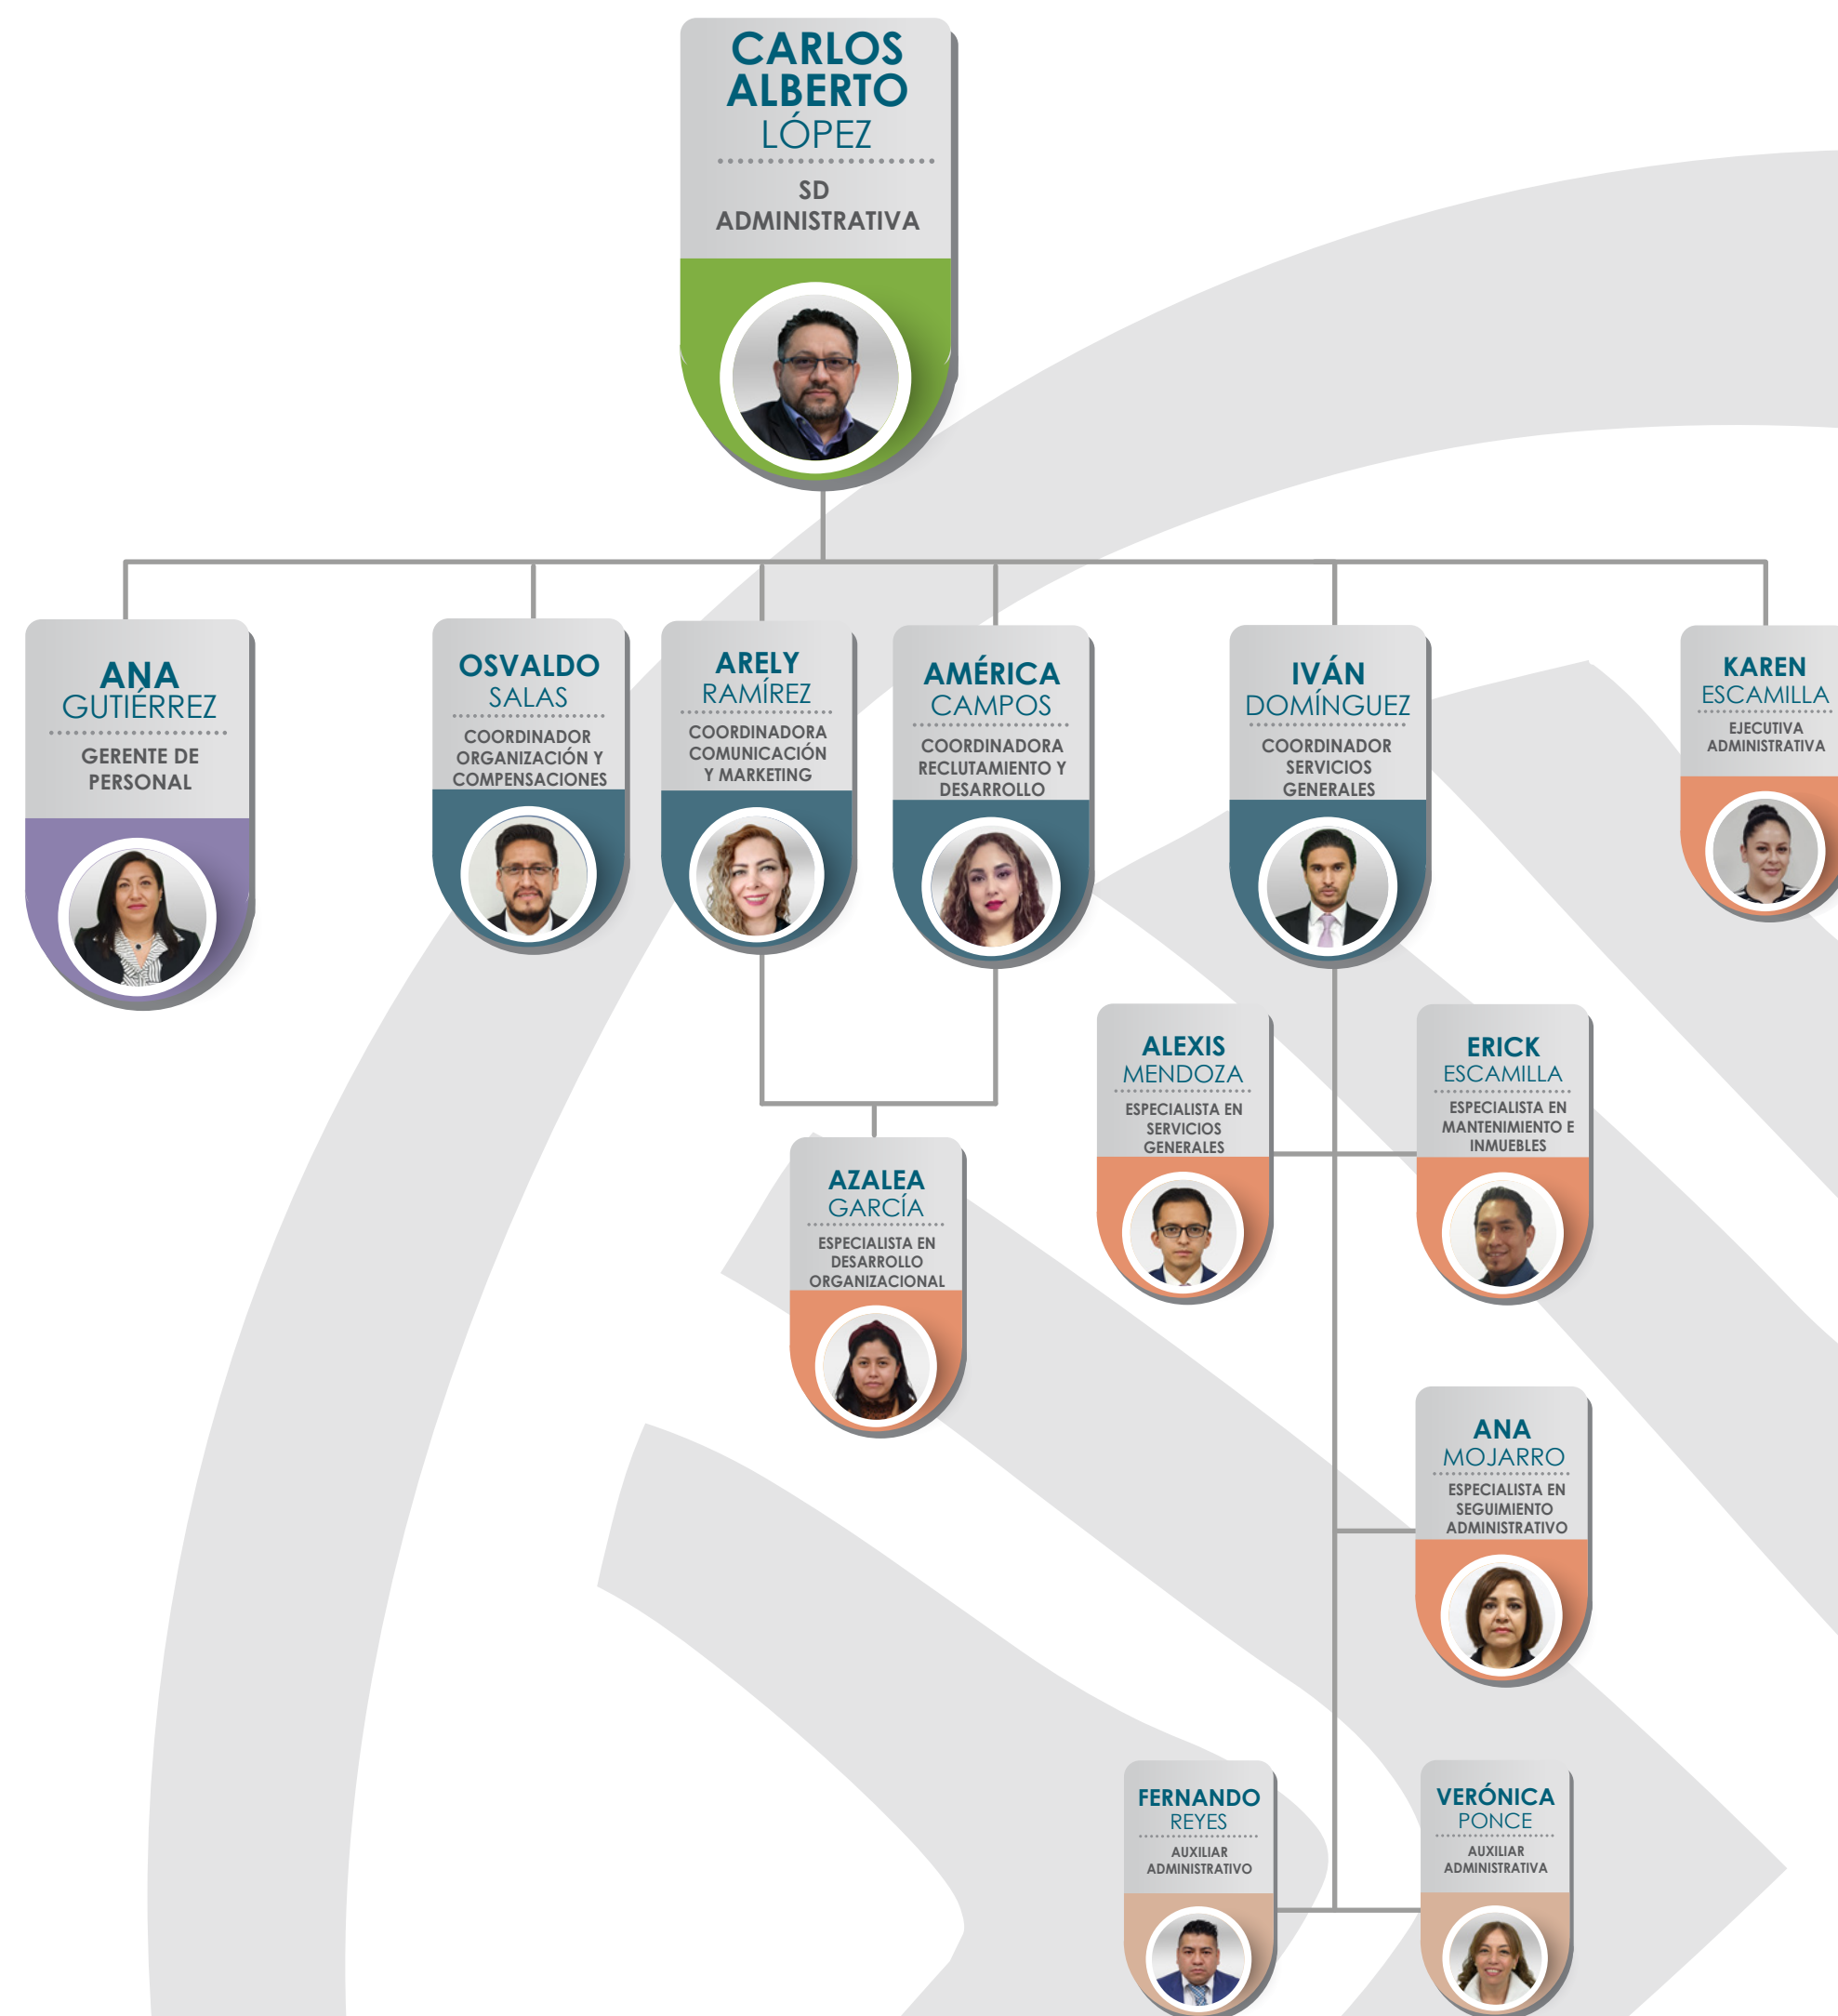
CARLOS ALBERTO LÓPEZ
SD ADMINISTRATIVA

ANA GUTIÉRREZ
GERENTE DE PERSONAL

OSVALDO SALAS
COORDINADOR ORGANIZACIÓN Y COMPENSACIONES

ARELY RAMÍREZ
COORDINADORA COMUNICACIÓN Y MARKETING

AMÉRICA CAMPOS
COORDINADORA RECLUTAMIENTO Y DESARROLLO

IVÁN DOMÍNGUEZ
COORDINADOR SERVICIOS GENERALES

KAREN ESCAMILLA
EJECUTIVA ADMINISTRATIVA

ALEXIS MENDOZA
ESPECIALISTA EN SERVICIOS GENERALES

ERICK ESCAMILLA
ESPECIALISTA EN MANTENIMIENTO E INMUEBLES

AZALEA GARCÍA
ESPECIALISTA EN DESARROLLO ORGANIZACIONAL

ANA MOJARRO
ESPECIALISTA EN SEGUIMIENTO ADMINISTRATIVO

FERNANDO REYES
AUXILIAR ADMINISTRATIVO

VERÓNICA PONCE
AUXILIAR ADMINISTRATIVA